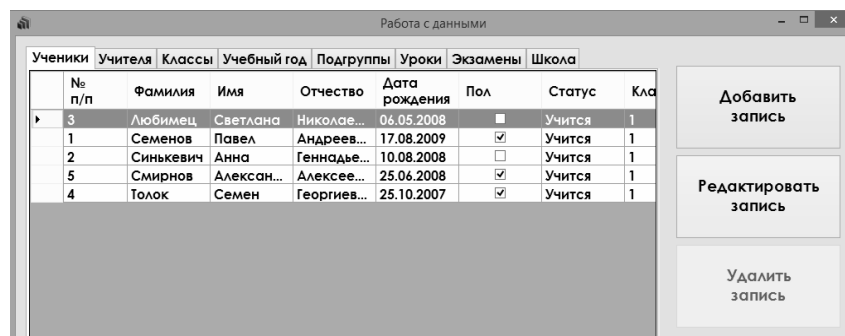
Работа с данными

Ученики | Учителя | Классы | Учебный год | Подгруппы | Уроки | Экзамены | Школа

| № п/п | Фамилия | Имя | Отчество | Дата рождения | Пол | Статус | Кла |
|---|---|---|---|---|---|---|---|
| 3 | Любимец | Светлана | Николае... | 06.05.2008 | ☐ | Учится | 1 |
| 1 | Семенов | Павел | Андреев... | 17.08.2009 | ☑ | Учится | 1 |
| 2 | Синькевич | Анна | Геннадье... | 10.08.2008 | ☐ | Учится | 1 |
| 5 | Смирнов | Алексан... | Алексее... | 25.06.2008 | ☑ | Учится | 1 |
| 4 | Толок | Семен | Георгиев... | 25.10.2007 | ☑ | Учится | 1 |

Добавить запись

Редактировать запись

Удалить запись